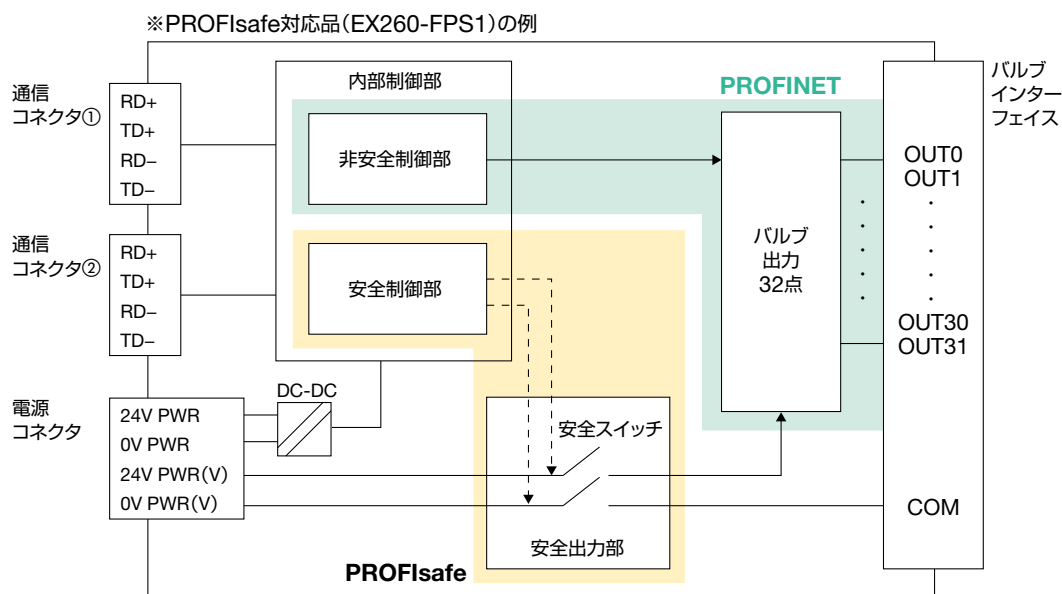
※PROFIsafe対応品(EX260-FPS1)の例

通信
コネクタ①
RD+
TD+
RD−
TD−

通信
コネクタ②
RD+
TD+
RD−
TD−

電源
コネクタ
24V PWR
0V PWR
24V PWR(V)
0V PWR(V)

DC-DC

内部制御部
非安全制御部
安全制御部

PROFINET

バルブ
出力
32点

安全スイッチ
安全出力部

PROFIsafe

バルブ
インター
フェイス
OUT0
OUT1
OUT30
OUT31
COM